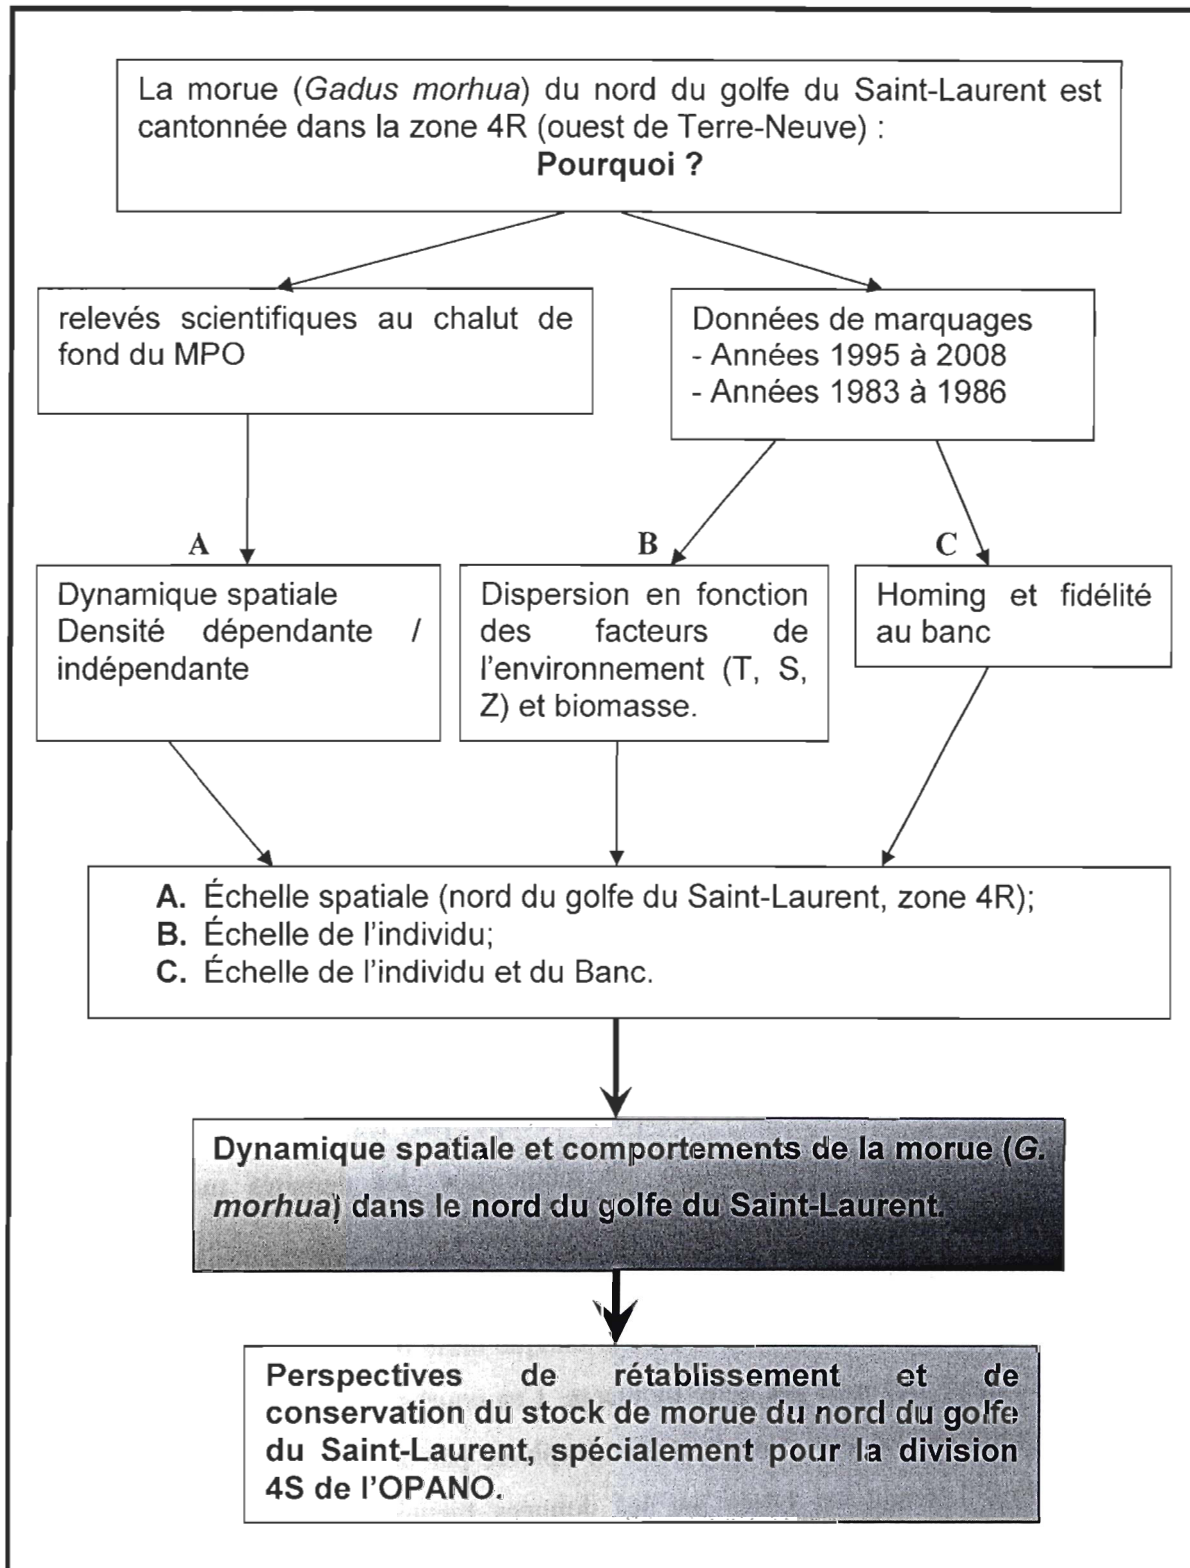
La morue (*Gadus morhua*) du nord du golfe du Saint-Laurent est cantonnée dans la zone 4R (ouest de Terre-Neuve) :
**Pourquoi ?**

relevés scientifiques au chalut de fond du MPO

Données de marquages
- Années 1995 à 2008
- Années 1983 à 1986

A

B

C

Dynamique spatiale
Densité dépendante / indépendante

Dispersion en fonction des facteurs de l'environnement (T, S, Z) et biomasse.

Homing et fidélité au banc

**A.** Échelle spatiale (nord du golfe du Saint-Laurent, zone 4R);
**B.** Échelle de l'individu;
**C.** Échelle de l'individu et du Banc.

**Dynamique spatiale et comportements de la morue (*G. morhua*) dans le nord du golfe du Saint-Laurent.**

**Perspectives de rétablissement et de conservation du stock de morue du nord du golfe du Saint-Laurent, spécialement pour la division 4S de l'OPANO.**